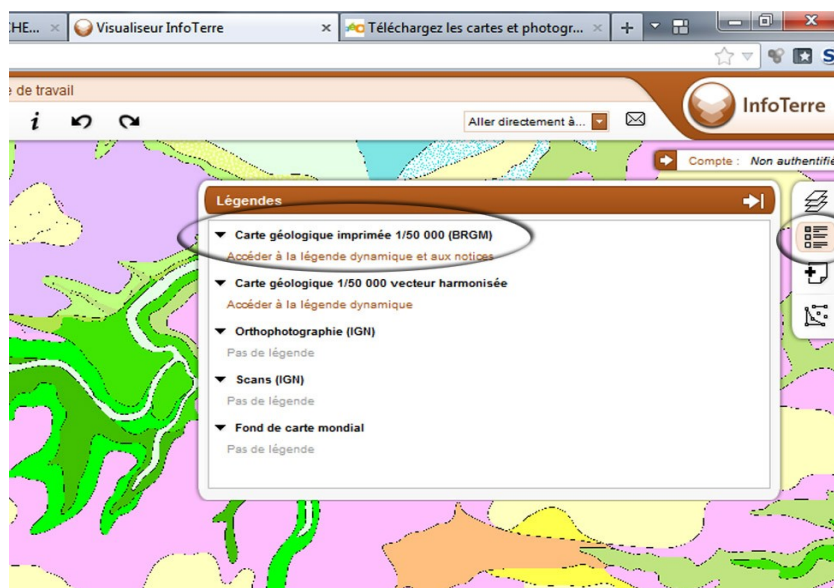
CHE... ×
Visualiseur InfoTerre ×
Téléchargez les cartes et photogr... ×
+

e de travail

i

Aller directement à...

InfoTerre

Compte : Non authentifi

Légendes

Carte géologique imprimée 1/50 000 (BRGM)
Accéder à la légende dynamique et aux notices

Carte géologique 1/50 000 vecteur harmonisée
Accéder à la légende dynamique

Orthophotographie (IGN)
Pas de légende

Scans (IGN)
Pas de légende

Fond de carte mondial
Pas de légende